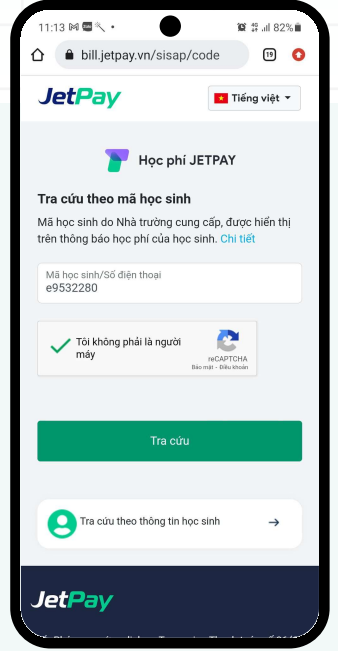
11:13 • 82%

bill.jetpay.vn/sisap/code

19

JetPay

Tiếng việt

Học phí JETPAY

Tra cứu theo mã học sinh

Mã học sinh do Nhà trường cung cấp, được hiển thị trên thông báo học phí của học sinh. Chi tiết

Mã học sinh/Số điện thoại
e9532280

Tôi không phải là người máy

reCAPTCHA
Bảo mật - Điều khoản

Tra cứu

Tra cứu theo thông tin học sinh

JetPay

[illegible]